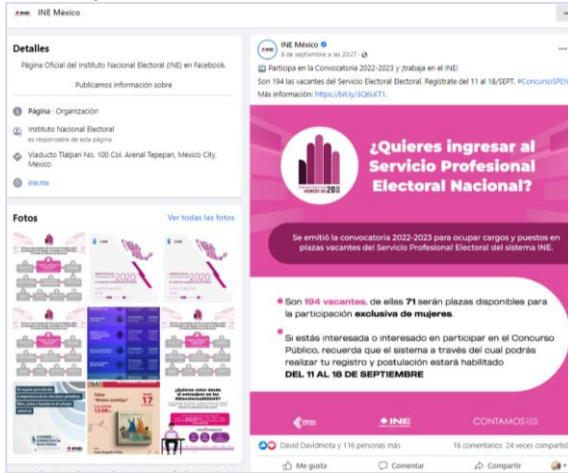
INE México

Detalles

Página Oficial del Instituto Nacional Electoral (INE) en Facebook.

Publicamos información sobre

Página · Organización

Instituto Nacional Electoral
es responsable de esta página

Viaducto Tlalpan No. 100 Col. Arenal Tepepan, Mexico City, Mexico

ine.mx

Fotos

Ver todas las fotos

2020

17

INE México
8 de septiembre a las 20:27 · 

Participa en la Convocatoria 2022-2023 y ¡trabaja en el INE!
Son 194 las vacantes del Servicio Electoral Electoral. Regístrate del 11 al 18/SEPT. #ConcursoSPEN
Más información: https://bit.ly/3Q6LKT1.

¿Quieres ingresar al Servicio Profesional Electoral Nacional?

Se emitió la convocatoria 2022-2023 para ocupar cargos y puestos en plazas vacantes del Servicio Profesional Electoral del sistema INE.

Son 194 vacantes, de ellas 71 serán plazas disponibles para la participación exclusiva de mujeres.

Si estás interesada o interesado en participar en el Concurso Público, recuerda que el sistema a través del cual podrás realizar tu registro y postulación estará habilitado DEL 11 AL 18 DE SEPTIEMBRE

INE

CONTAMOS

David Davidmota y 116 personas más

16 comentarios 24 veces compartid

Me gusta

Comentar

Compartir